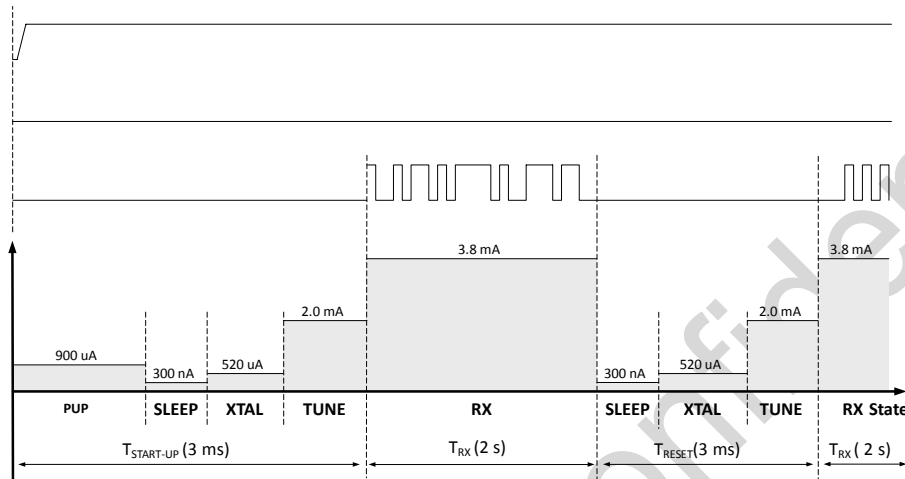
3.8 mA

3.8 mA

2.0 mA

2.0 mA

900 uA

300 nA

520 uA

300 nA

520 uA

PUP

SLEEP

XTAL

TUNE

RX

SLEEP

XTAL

TUNE

RX State

$T_{START-UP}$ (3 ms)

$T_{RX}$ (2 s)

$T_{RESET}$(3 ms)

$T_{RX}$ ( 2 s)